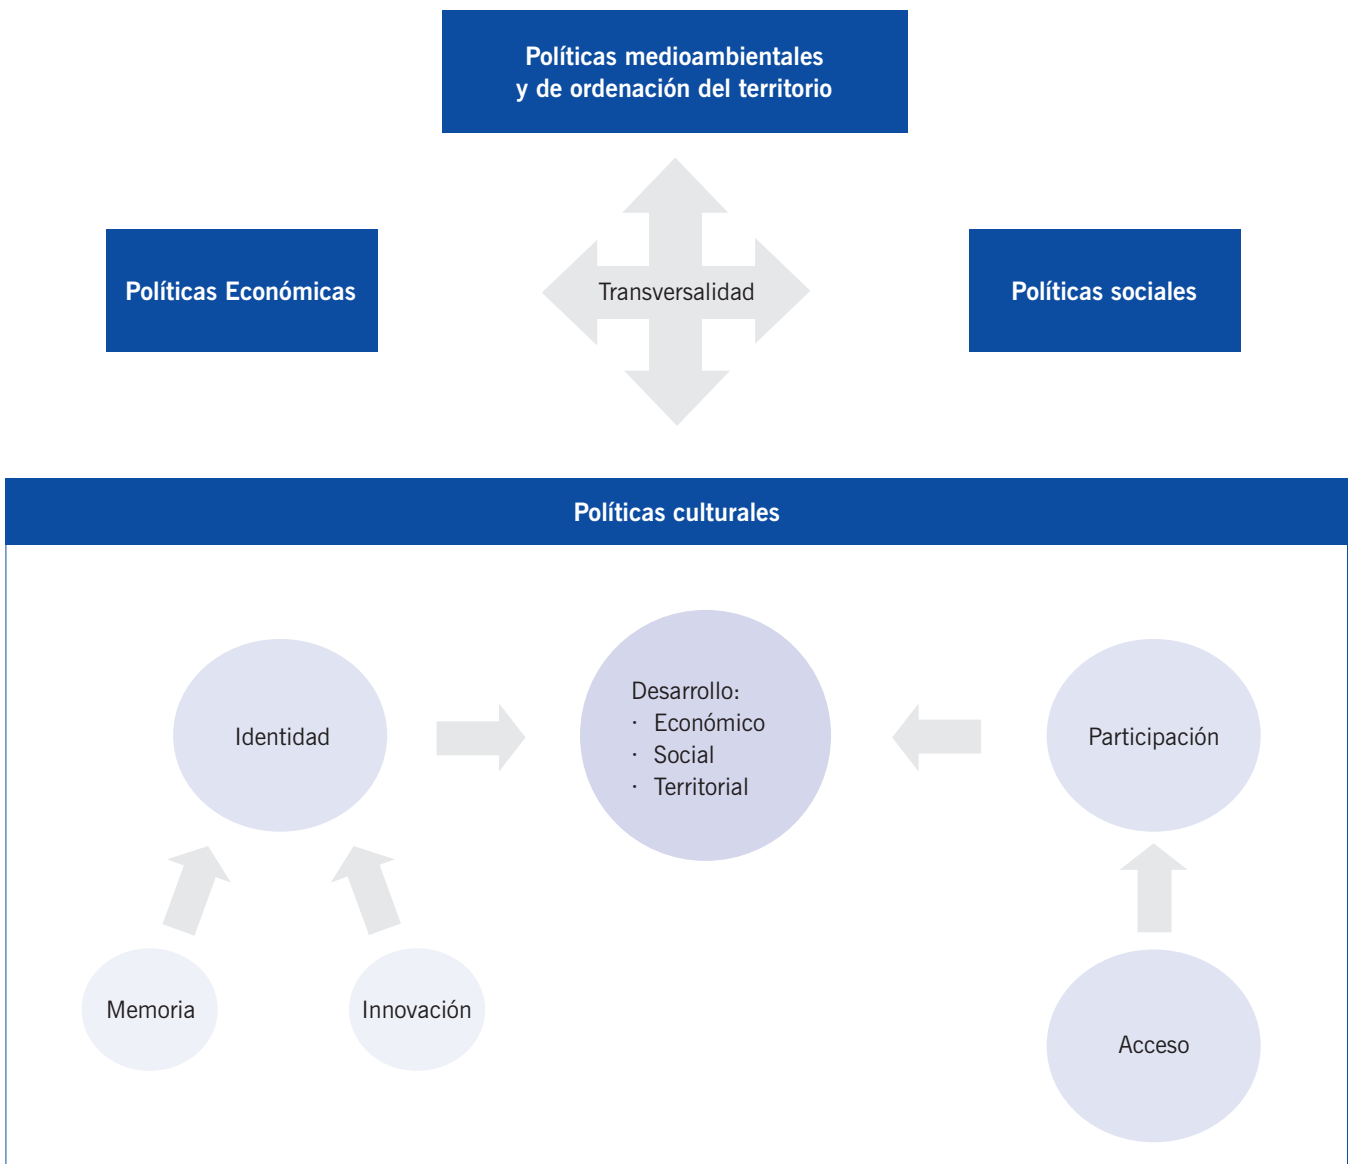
Políticas medioambientales y de ordenación del territorio

Políticas Económicas

Transversalidad

Políticas sociales

Políticas culturales

Identidad

Desarrollo:
· Económico
· Social
· Territorial

Participación

Memoria

Innovación

Acceso